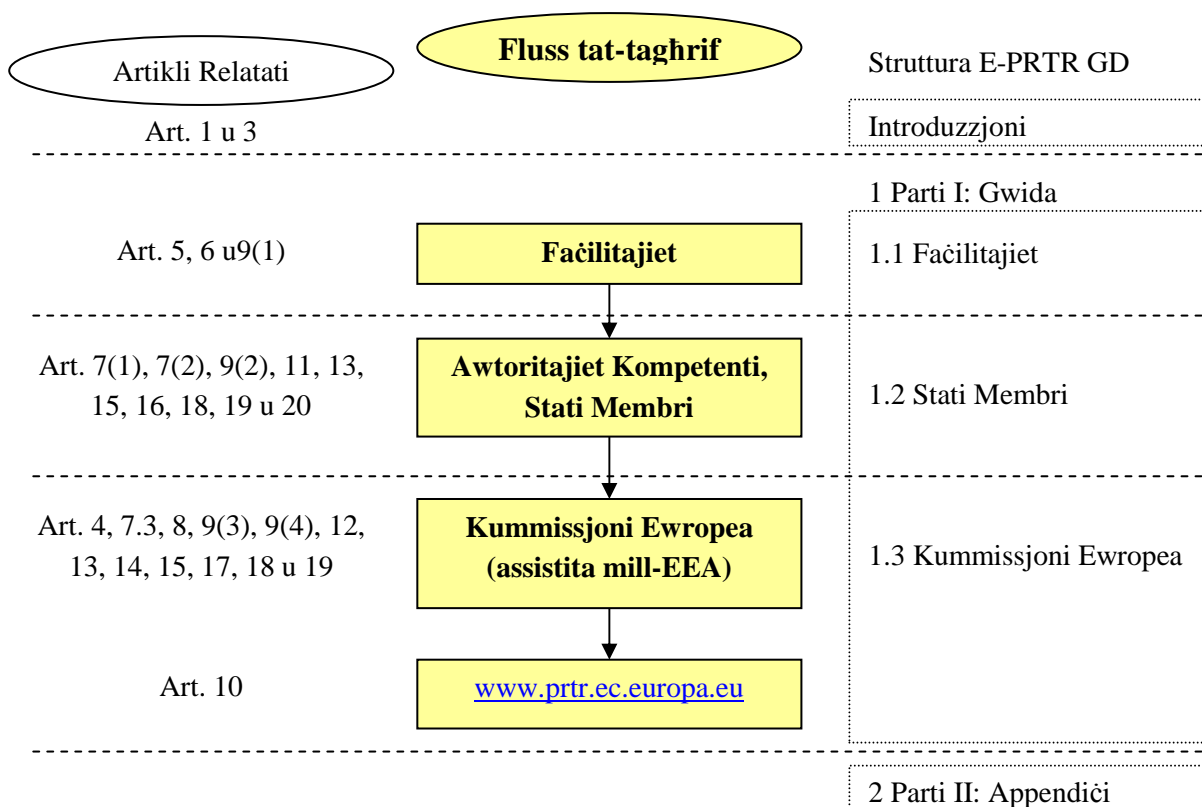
Artikli Relatati

Fluss tat-tagħrif

Struttura E-PRTR GD

Art. 1 u 3

Introduzzjoni

1 Parti I: Gwida

Art. 5, 6 u9(1)

Faċilitajiet

1.1 Faċilitajiet

Art. 7(1), 7(2), 9(2), 11, 13, 15, 16, 18, 19 u 20

Awtoritajiet Kompetenti, Stati Membri

1.2 Stati Membri

Art. 4, 7.3, 8, 9(3), 9(4), 12, 13, 14, 15, 17, 18 u 19

Kummissjoni Ewropea (assistita mill-EEA)

1.3 Kummissjoni Ewropea

Art. 10

www.prtr.ec.europa.eu

2 Parti II: Appendiċi